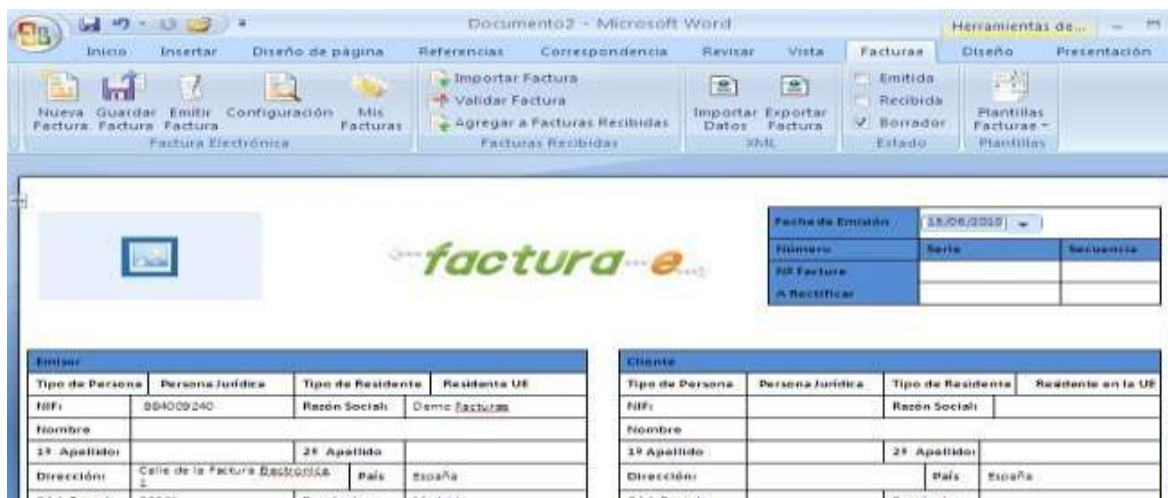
Documento2 - Microsoft Word

Herramientas de...

Inicio Insertar Diseño de página Referencias Correspondencia Revisar Vista Facturae Diseño Presentación

Nueva Factura Guardar Factura Emitir Factura Configuración Mis Facturas
Factura Electrónica

Importar Factura
Validar Factura
Agregar a Facturas Recibidas
Facturas Recibidas

Importar Datos Exportar Factura
XML

Emitida
Recibida
Borrador
Estado

Plantillas Facturas
Plantillas

factura-e

| Fecha de Emisión | 18/06/2010 | |
|---|---|---|
| Número | Serie | Secuencia |
| Nº Factura | | |
| A Rectificar | | |

| Emisor | | | |
|---|---|---|---|
| Tipo de Persona | Persona Jurídica | Tipo de Residente | Residente UE |
| NIF: | B84009240 | Razón Social: | Demo Facturae |
| Nombre | | | |
| 1º Apellido: | | 2º Apellido | |
| Dirección: | Calle de la Factura Electrónica 1 | País | España |

| Cliente | | | |
|---|---|---|---|
| Tipo de Persona | Persona Jurídica | Tipo de Residente | Residente en la UE |
| NIF: | | Razón Social: | |
| Nombre | | | |
| 1º Apellido | | 2º Apellido: | |
| Dirección: | | País | España |